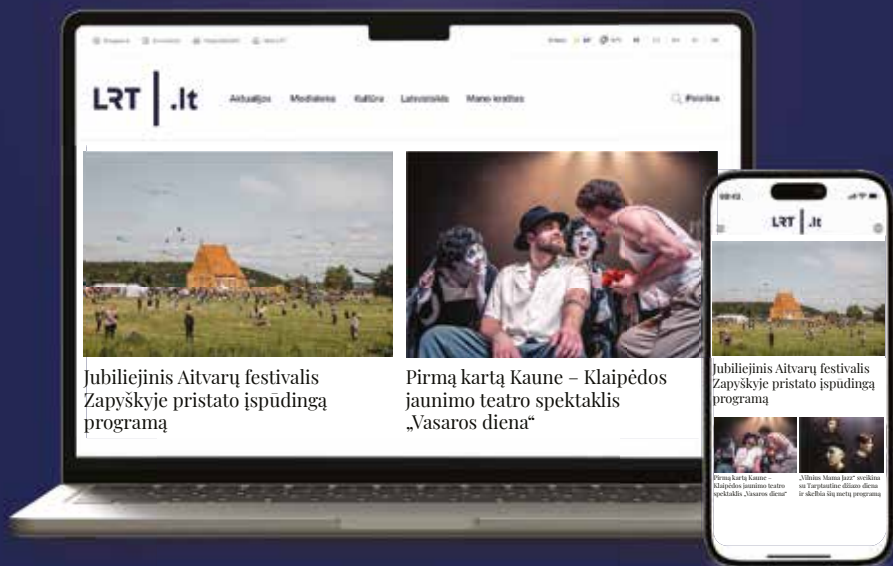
LRT | .lt

Aktualijos Mediateka Kultūra Laisvalaikis Mano kraštas

Paieška

Jubiliejinis Aitvarų festivalis Zapyškyje pristato įspūdingą programą

Pirmą kartą Kaune – Klaipėdos jaunimo teatro spektaklis „Vasaros diena“

LRT | .lt

Jubiliejinis Aitvarų festivalis Zapyškyje pristato įspūdingą programą

Pirmą kartą Kaune – Klaipėdos jaunimo teatro spektaklis „Vasaros diena“

„Vilnius Mama Jazz“ sveikina su Tarptautine džiazo diena ir skelbia šių metų programą